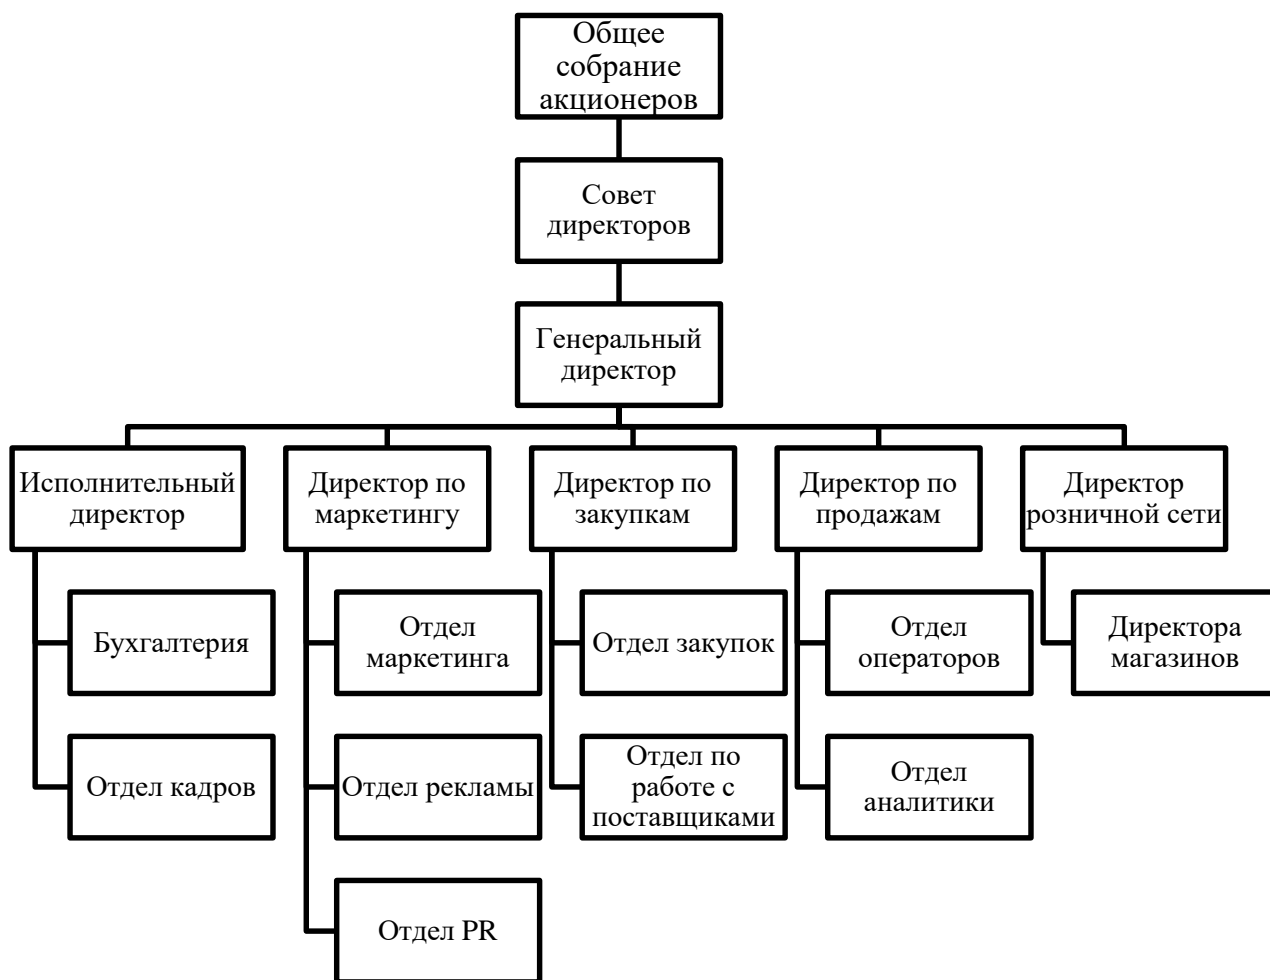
Общее собрание акционеров

Совет директоров

Генеральный директор

Исполнительный директор

Бухгалтерия

Отдел кадров

Директор по маркетингу

Отдел маркетинга

Отдел рекламы

Отдел PR

Директор по закупкам

Отдел закупок

Отдел по работе с поставщиками

Директор по продажам

Отдел операторов

Отдел аналитики

Директор розничной сети

Директора магазинов